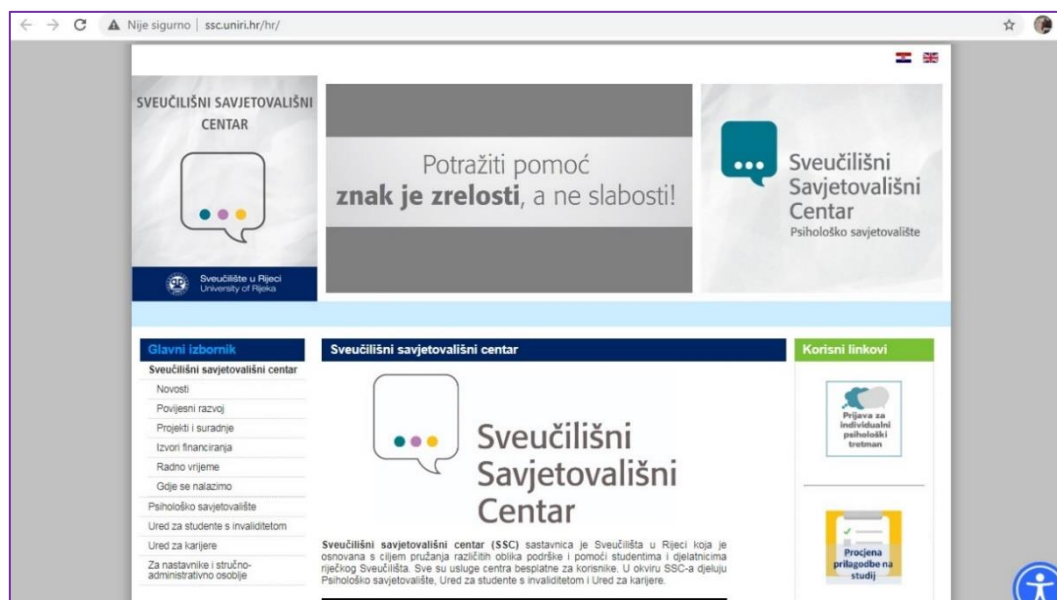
Nije sigurno | ssc.uniri.hr/hr/

SVEUČILIŠNI SAVJETOVALIŠNI CENTAR

Sveučilište u Rijeci
University of Rijeka

Potražiti pomoć **znak je zrelosti**, a ne slabosti!

Sveučilišni Savjetovališni Centar
Psihološko savjetovalište

Glavni izbornik
Sveučilišni savjetovališni centar
Novosti
Povijesni razvoj
Projekti i suradnje
Izvori financiranja
Radno vrijeme
Gdje se nalazimo
Psihološko savjetovalište
Ured za studente s invaliditetom
Ured za karijere
Za nastavnike i stručno-administrativno osoblje

Sveučilišni savjetovališni centar

Sveučilišni Savjetovališni Centar

**Sveučilišni savjetovališni centar (SSC)** sastavnica je Sveučilišta u Rijeci koja je osnovana s ciljem pružanja različitih oblika podrške i pomoći studentima i djelatnicima riječkog Sveučilišta. Sve su usluge centra besplatne za korisnike. U okviru SSC-a djeluju Psihološko savjetovalište, Ured za studente s invaliditetom i Ured za karijere.

Korisni linkovi

Prijava za individualni psihološki tretman

Procjena prilagodbe na studij